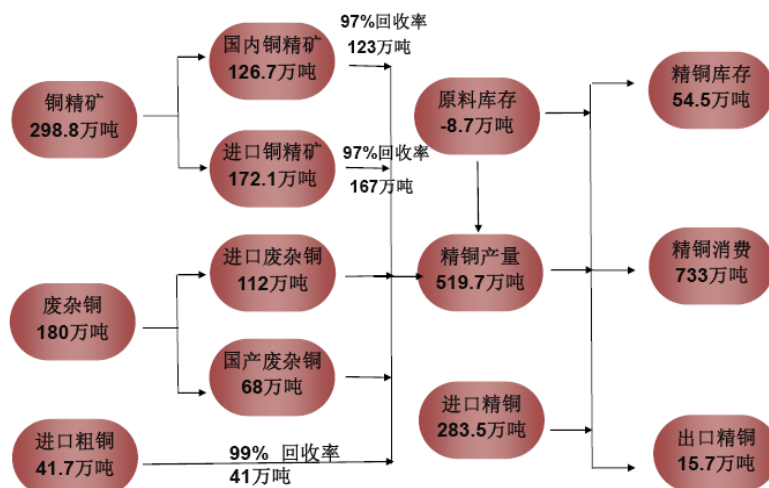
铜精矿
298.8万吨

国内铜精矿
126.7万吨

97%回收率
123万吨

进口铜精矿
172.1万吨

97%回收率
167万吨

废杂铜
180万吨

进口废杂铜
112万吨

国产废杂铜
68万吨

进口粗铜
41.7万吨

99% 回收率
41万吨

原料库存
-8.7万吨

精铜产量
519.7万吨

进口精铜
283.5万吨

精铜库存
54.5万吨

精铜消费
733万吨

出口精铜
15.7万吨